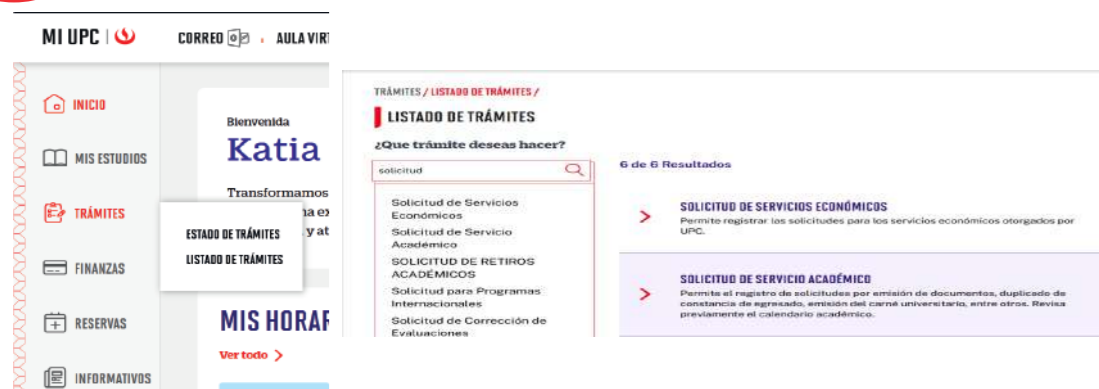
MI UPC

CORREO AULA VIRT

INICIO

MIS ESTUDIOS

TRÁMITES

FINANZAS

RESERVAS

INFORMATIVOS

Bienvenida

Katia

Transformamos
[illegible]na ex
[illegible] y at

ESTADO DE TRÁMITES

LISTADO DE TRÁMITES

MIS HORAR

Ver todo >

TRÁMITES / LISTADO DE TRÁMITES /

LISTADO DE TRÁMITES

¿Que trámite deseas hacer?

solicitud

Solicitud de Servicios Económicos

Solicitud de Servicio Académico

SOLICITUD DE RETIROS ACADÉMICOS

Solicitud para Programas Internacionales

Solicitud de Corrección de Evaluaciones

6 de 6 Resultados

SOLICITUD DE SERVICIOS ECONÓMICOS

Permite registrar las solicitudes para los servicios económicos otorgados por UPC.

SOLICITUD DE SERVICIO ACADÉMICO

Permite el registro de solicitudes por emisión de documentos, duplicado de constancia de egresado, emisión del carné universitario, entre otros. Revisa previamente el calendario académico.